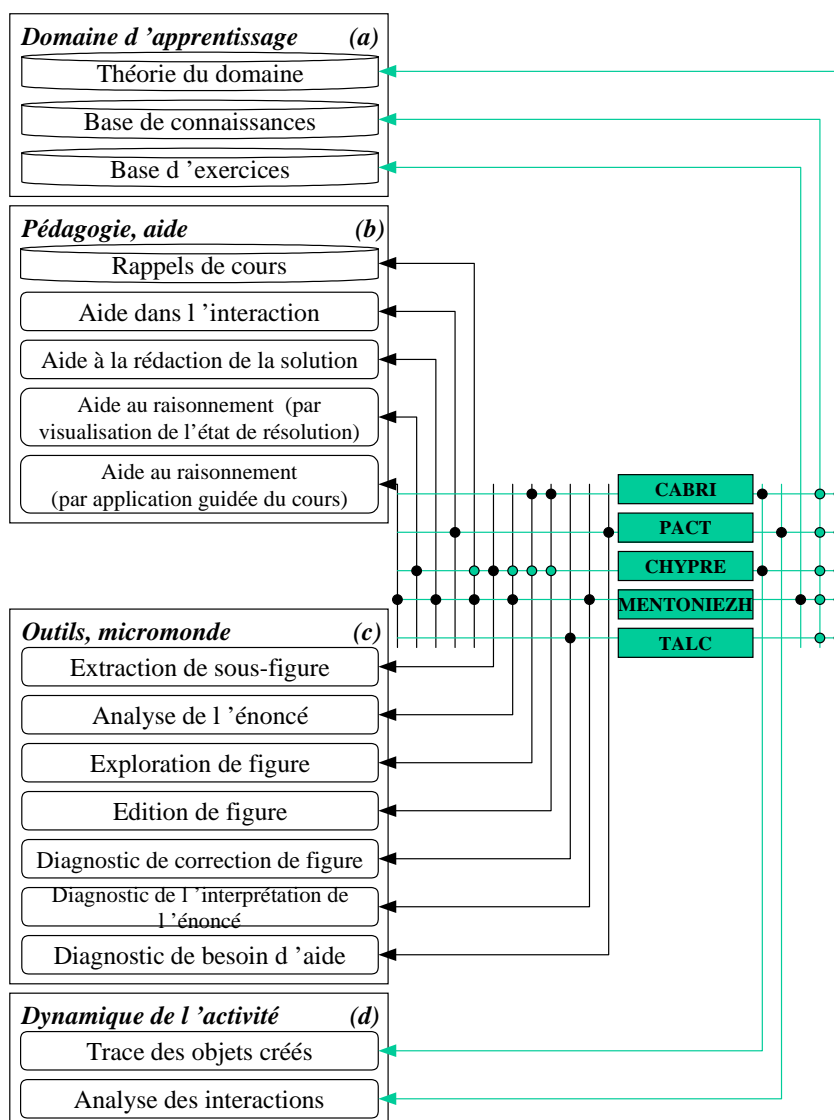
Domaine d 'apprentissage (a)

Théorie du domaine

Base de connaissances

Base d 'exercices

Pédagogie, aide (b)

Rappels de cours

Aide dans l 'interaction

Aide à la rédaction de la solution

Aide au raisonnement (par visualisation de l'état de résolution)

Aide au raisonnement (par application guidée du cours)

CABRI

PACT

CHYPRE

MENTONIEZH

TALC

Outils, micromonde (c)

Extraction de sous-figure

Analyse de l 'énoncé

Exploration de figure

Edition de figure

Diagnostic de correction de figure

Diagnostic de l 'interprétation de l 'énoncé

Diagnostic de besoin d 'aide

Dynamique de l 'activité (d)

Trace des objets créés

Analyse des interactions